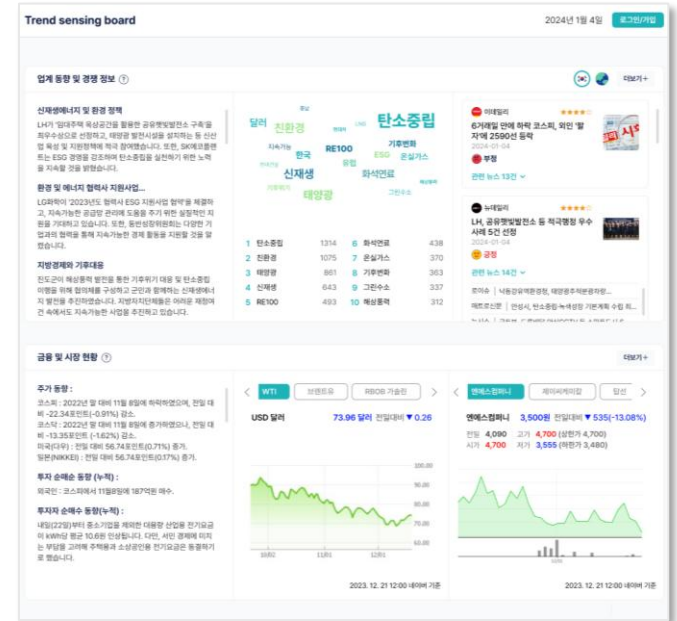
Trend sensing board

2024년 1월 4일

로그인/가입

업계 동향 및 경쟁 정보 ?

더보기 +

신재생에너지 및 환경 정책

LH가 '임대주택 옥상공간을 활용한 공유햇빛발전소 구축'을 최우수상으로 선정하고, 태양광 발전시설을 설치하는 등 신산업 육성 및 지원정책에 적극 참여했습니다. 또한, SK에코플랜트는 ESG 경영을 강조하며 탄소중립을 실현하기 위한 노력을 지속할 것을 발표했습니다.

환경 및 에너지 협력사 지원사업...

LG화학이 '2023년도 협력사 ESG 지원사업 협약'을 체결하고, 지속가능한 공급망 관리에 도움을 주기 위한 실질적인 지원을 가져왔고 있습니다. 또한, 동반성장위원회는 다양한 기업과의 협력을 통해 지속가능한 경제 활동을 지원할 것을 밝혔습니다.

지방경제와 기후대응

진도군이 해상풍력 발전을 통한 기후위기 대응 및 탄소중립 이행을 위해 협의체를 구성하고 군민과 함께하는 신재생에너지 발전을 추진하였습니다. 지방자치단체들은 어려운 재정여건 속에서도 지속가능한 사업을 추진하고 있습니다.

달러 친환경 탄소중립 RE100 지속가능 한국 기후변화 신재생 ESG 온실가스 유럽 화석연료 태양광 그린수소

| | | | | | |
|---|---|---|---|---|---|
| 1 | 탄소중립 | 1314 | 6 | 화석연료 | 438 |
| 2 | 친환경 | 1075 | 7 | 온실가스 | 370 |
| 3 | 태양광 | 861 | 8 | 기후변화 | 363 |
| 4 | 신재생 | 643 | 9 | 그린수소 | 337 |
| 5 | RE100 | 493 | 10 | 해상풍력 | 312 |

이데일리 ★★★★

6거래일 만에 하락 코스피, 외인 '팔자'에 2590선 등락

2024-01-04

부정

관련 뉴스 13건

뉴데일리 ★★★★

LH, 공유햇빛발전소 등 적극행정 우수사례 5건 선정

2024-01-04

긍정

관련 뉴스 14건

금융 및 시장 현황 ?

더보기 +

주가 동향 :

코스피 : 2022년 말 대비 11월 8일에 하락하였으며, 전일 대비 -22.34포인트(-0.91%) 감소.

코스닥 : 2022년 말 대비 11월 8일에 증가하였으며, 전일 대비 -13.35포인트 (-1.62%) 감소.

미국(다우) : 전일 대비 56.74포인트(0.71%) 증가.

일본(NIKKEI) : 전일 대비 56.74포인트(0.71%) 증가.

투자 순매수 동향 (누적) :

외국인 : 코스피에서 11월8일에 187억원 매수.

투자자 순매수 동향(누적) :

내일(22일)부터 중소기업을 제외한 대용량 산업용 전기요금이 kWh당 평균 10.6원 인상됩니다. 다만, 서민 경제에 미치는 부담을 고려해 주택용과 소상공인용 전기요금은 동결하기로 했습니다.

WTI 브렌트유 RBOB 가솔린

USD 달러 73.96 달러 전일대비 ▼ 0.26

2023. 12. 21 12:00 네이버 기준

엔에스컴퍼니 제이씨케미칼 암선

엔에스컴퍼니 3,500원 전일대비 ▼ 535(-13.08%)

전일 4,090 고가 4,700 (상한가 4,700)
시가 4,700 저가 3,555 (하한가 3,480)

2023. 12. 21 12:00 네이버 기준